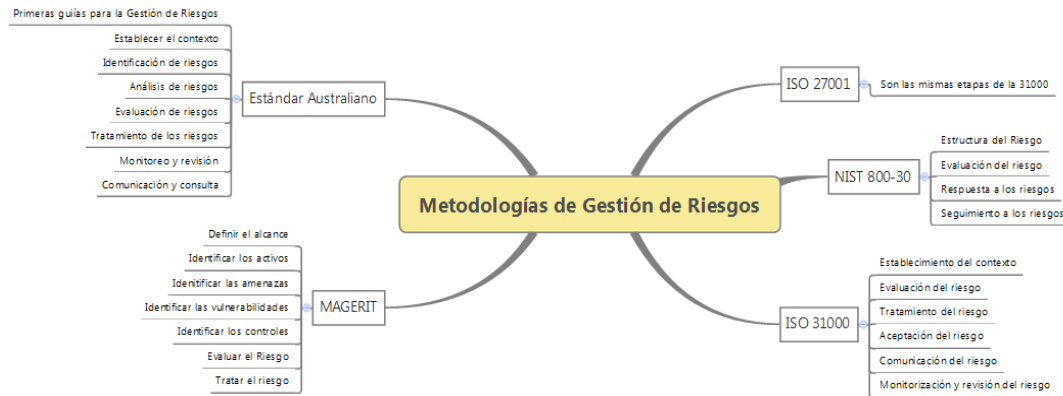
Metodologías de Gestión de Riesgos

Estándar Australiano
Primeras guías para la Gestión de Riesgos
Establecer el contexto
Identificación de riesgos
Análisis de riesgos
Evaluación de riesgos
Tratamiento de los riesgos
Monitoreo y revisión
Comunicación y consulta

MAGERIT
Definir el alcance
Identificar los activos
Identificar las amenazas
Identificar las vulnerabilidades
Identificar los controles
Evaluar el Riesgo
Tratar el riesgo

ISO 27001
Son las mismas etapas de la 31000

NIST 800-30
Estructura del Riesgo
Evaluación del riesgo
Respuesta a los riesgos
Seguimiento a los riesgos

ISO 31000
Establecimiento del contexto
Evaluación del riesgo
Tratamiento del riesgo
Aceptación del riesgo
Comunicación del riesgo
Monitorización y revisión del riesgo